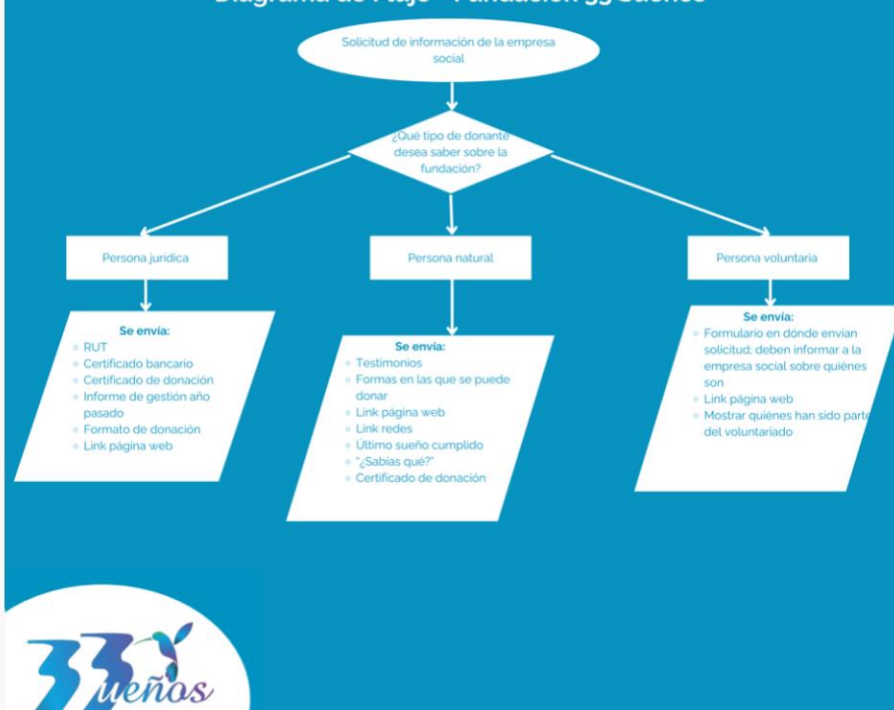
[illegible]

Solicitud de información de la empresa social

¿Qué tipo de donante desea saber sobre la fundación?

Persona juridica

Persona natural

Persona voluntaria

Se envía:
- RUT
- Certificado bancario
- Certificado de donación
- Informe de gestión año pasado
- Formato de donación
- Link página web

Se envía:
- Testimonios
- Formas en las que se puede donar
- Link página web
- Link redes
- Último sueño cumplido
- "¿Sabias qué?"
- Certificado de donación

Se envía:
- Formulario en dónde envían solicitud; deben informar a la empresa social sobre quiénes son
- Link página web
- Mostrar quiénes han sido parte del voluntariado

33 ueños